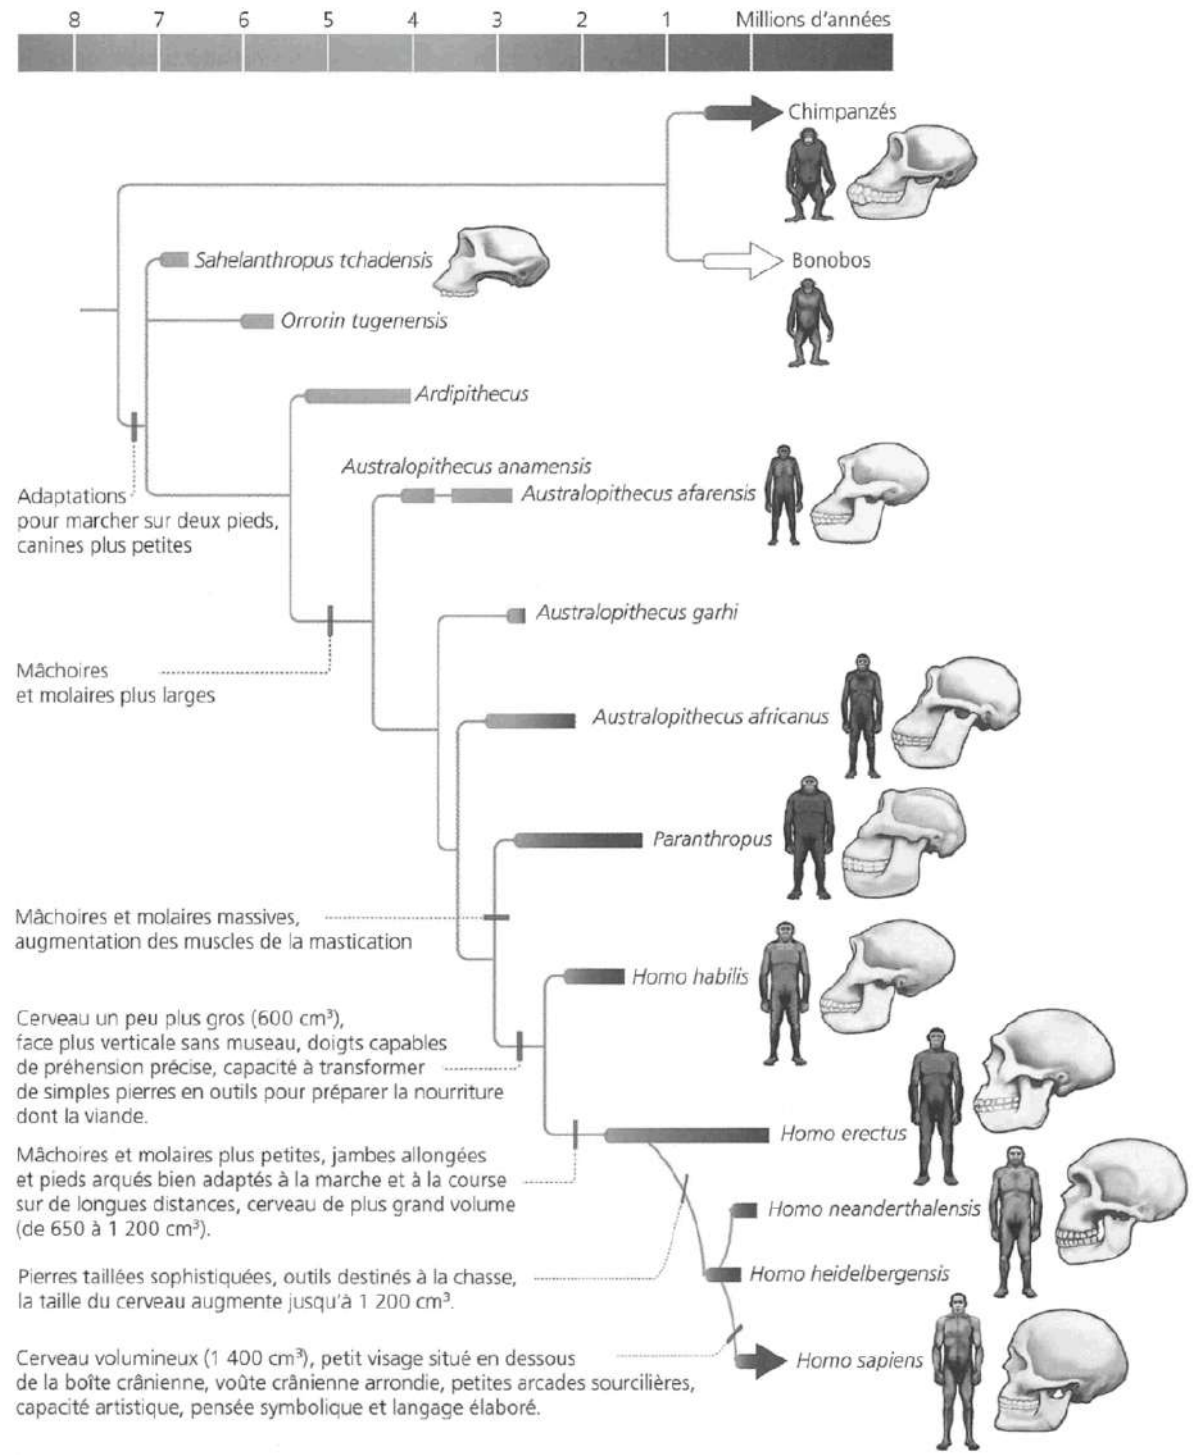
8 7 6 5 4 3 2 1 Millions d'années

Chimpanzés

Bonobos

Sahelanthropus tchadensis

Orrorin tugenensis

Ardipithecus

Australopithecus anamensis

Australopithecus afarensis

Adaptations pour marcher sur deux pieds, canines plus petites

Australopithecus garhi

Mâchoires et molaires plus larges

Australopithecus africanus

Paranthropus

Mâchoires et molaires massives, augmentation des muscles de la mastication

Homo habilis

Cerveau un peu plus gros (600 cm³), face plus verticale sans museau, doigts capables de préhension précise, capacité à transformer de simples pierres en outils pour préparer la nourriture dont la viande.

Homo erectus

Mâchoires et molaires plus petites, jambes allongées et pieds arqués bien adaptés à la marche et à la course sur de longues distances, cerveau de plus grand volume (de 650 à 1 200 cm³).

Homo neanderthalensis

Homo heidelbergensis

Pierres taillées sophistiquées, outils destinés à la chasse, la taille du cerveau augmente jusqu'à 1 200 cm³.

Homo sapiens

Cerveau volumineux (1 400 cm³), petit visage situé en dessous de la boîte crânienne, voûte crânienne arrondie, petites arcades sourcilières, capacité artistique, pensée symbolique et langage élaboré.